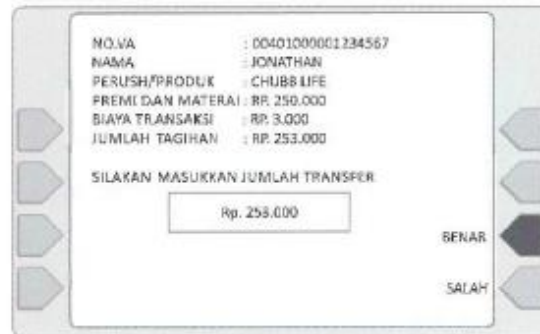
NO.VA : 00401000001234567
NAMA : JONATHAN
PERUSH/PRODUK : CHUBB LIFE
PREMI DAN MATERAI : RP. 250.000
BIAYA TRANSAKSI : RP. 3.000
JUMLAH TAGIHAN : RP. 253.000

SILAKAN MASUKKAN JUMLAH TRANSFER

Rp. 253.000

BENAR

SALAH